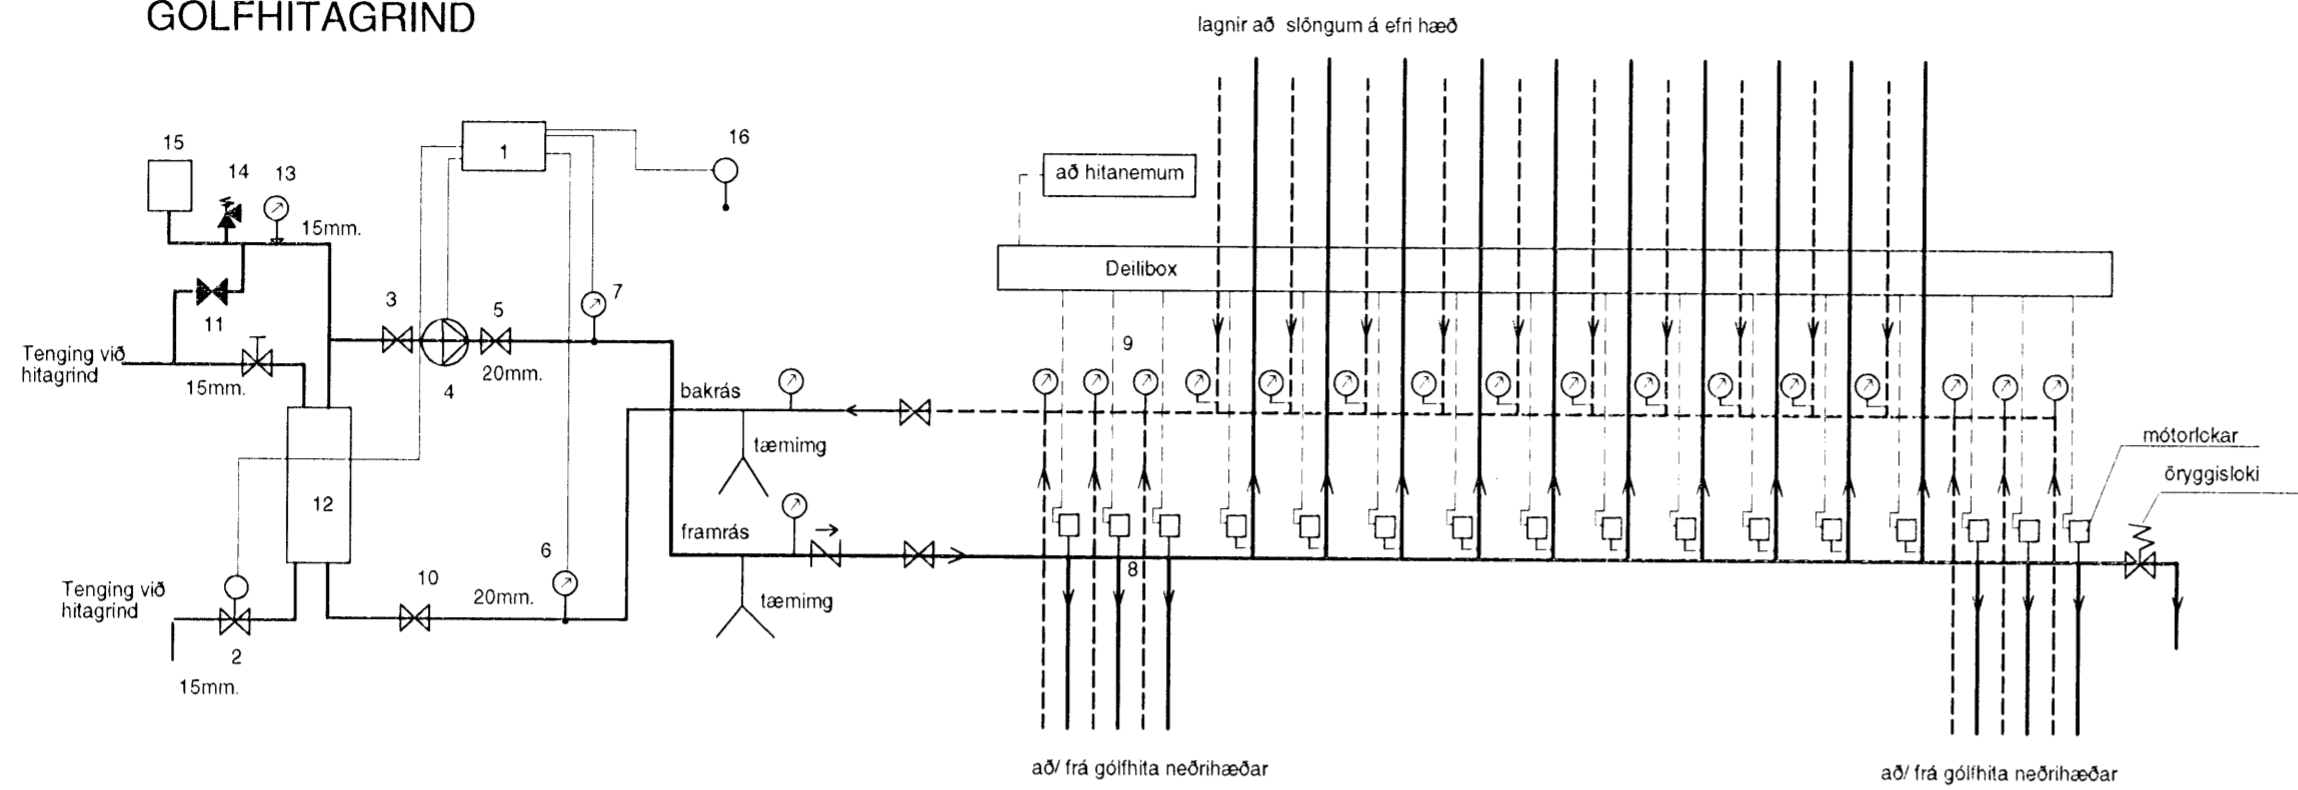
GÓLFHITAGRIND

lagnir að slöngum á efri hæð

15

14

13

15mm.

1

16

að hitanemum

Deilibox

3

5

7

11

9

Tenging við hitagrind

15mm.

4

20mm.

bakrás

tæmimg

mótorlokar

öryggisloki

12

framrás

8

6

10

20mm.

tæmimg

Tenging við hitagrind

2

15mm.

að/ frá gólfhita neðrihæðar

að/ frá gólfhita neðrihæðar